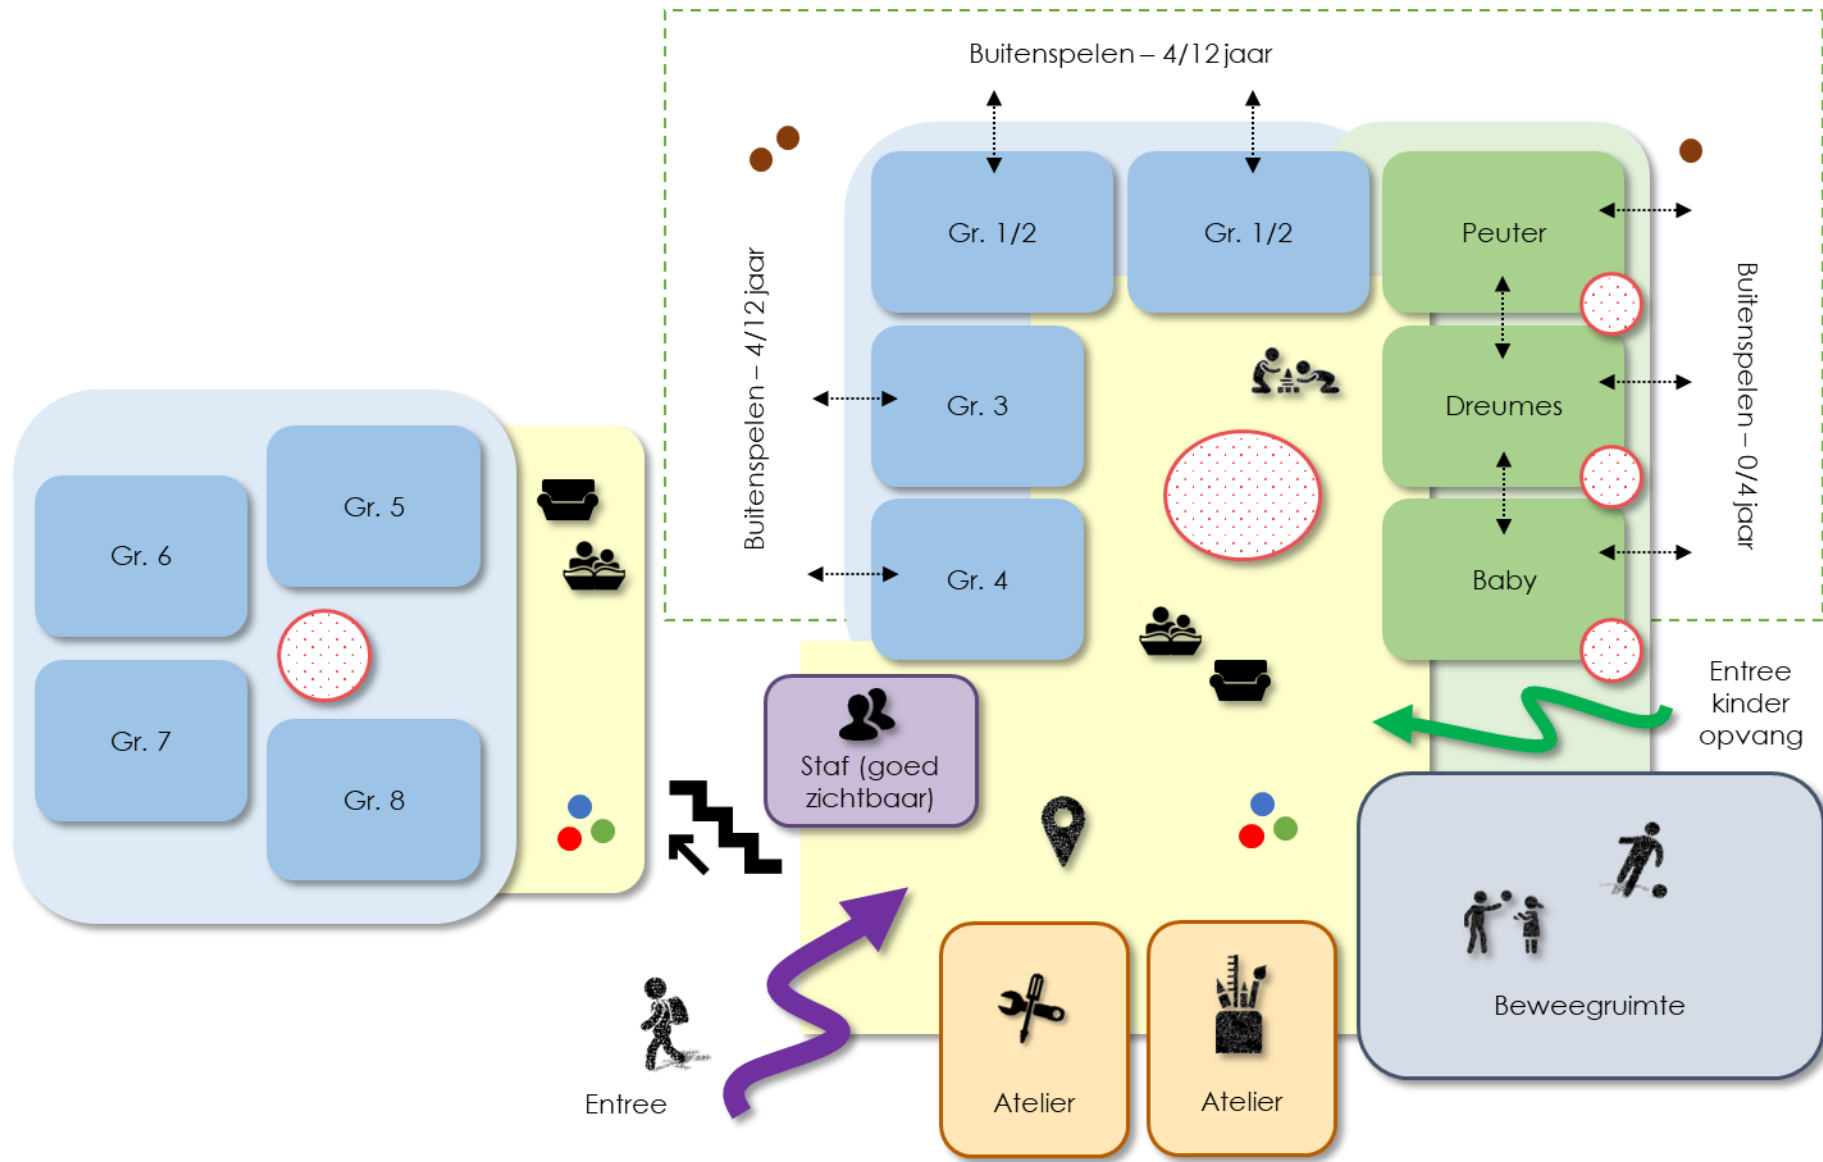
Buitenspelen – 4/12 jaar

Buitenspelen – 4/12 jaar

Buitenspelen – 0/4 jaar

Gr. 1/2

Gr. 1/2

Peuter

Gr. 3

Dreumes

Gr. 4

Baby

Gr. 6

Gr. 5

Gr. 7

Gr. 8

Staf (goed zichtbaar)

Entree kinder opvang

Beweegruimte

Entree

Atelier

Atelier